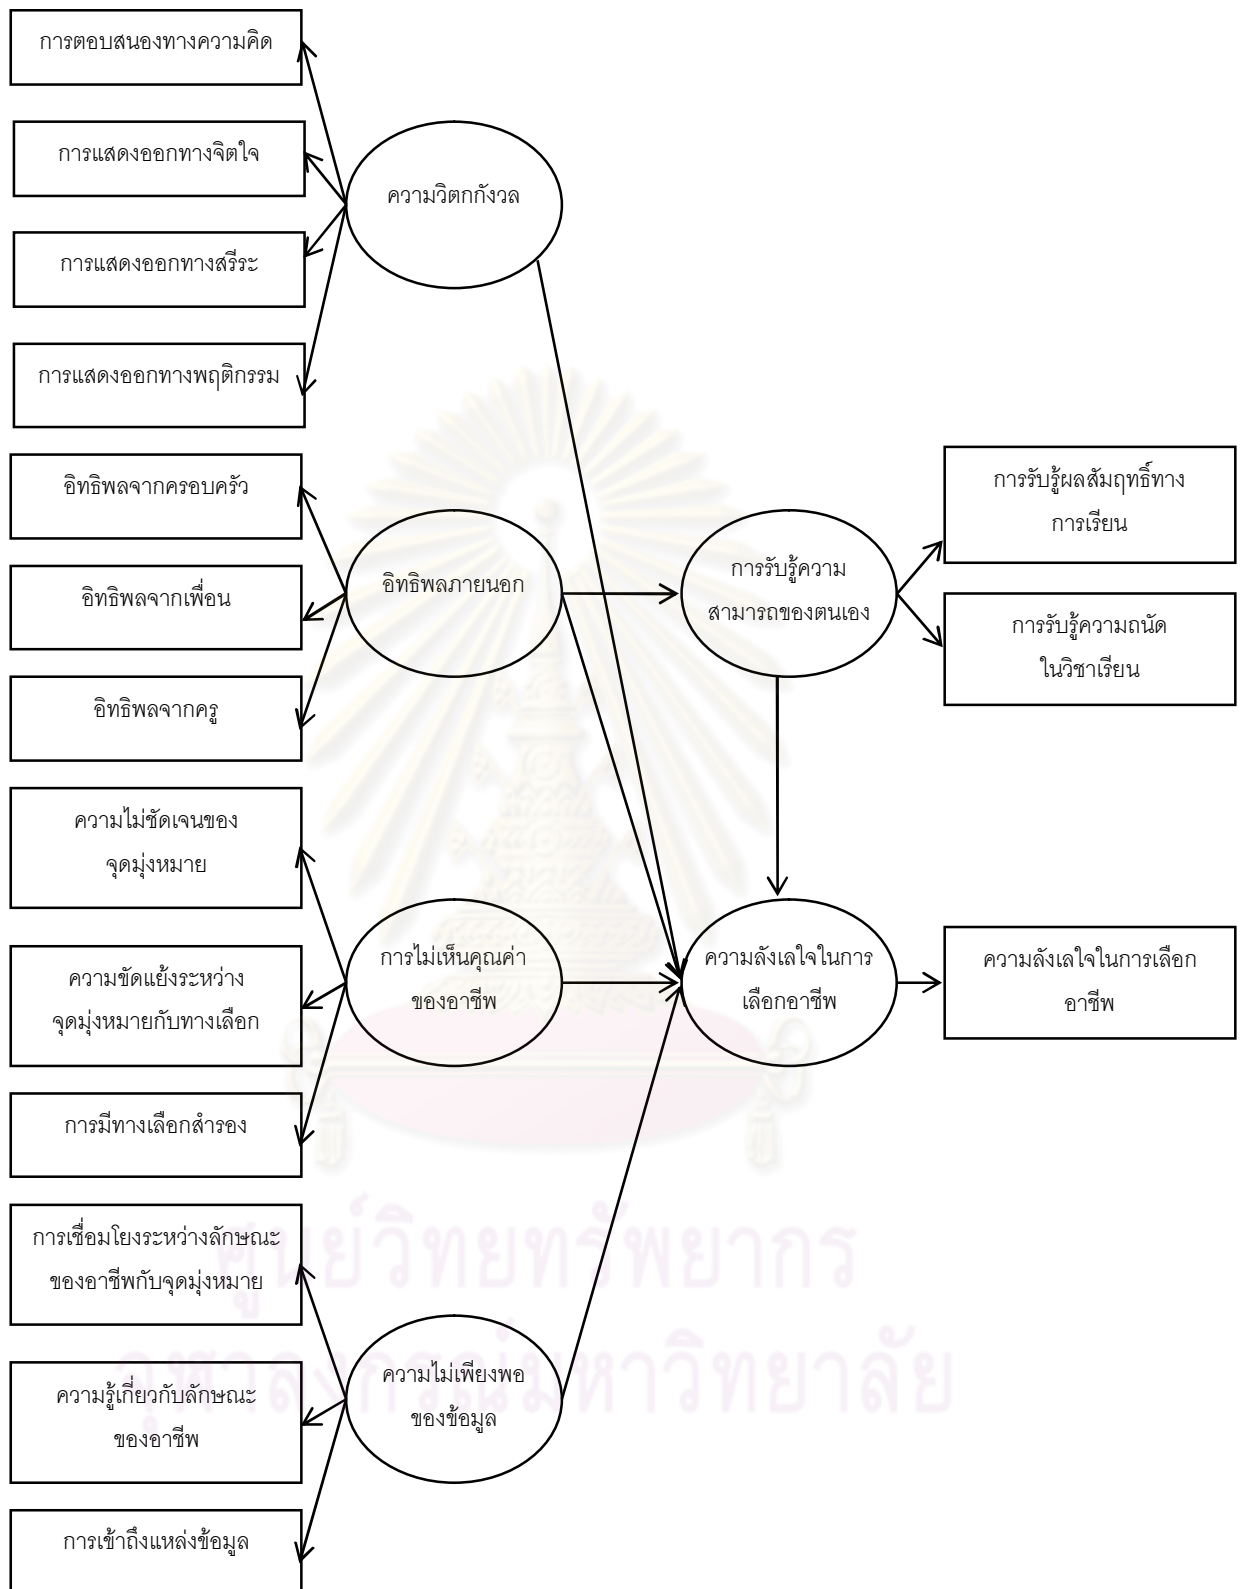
การตอบสนองทางความคิด

การแสดงออกทางจิตใจ

การแสดงออกทางสรีระ

การแสดงออกทางพฤติกรรม

ความวิตกกังวล

อิทธิพลจากครอบครัว

อิทธิพลจากเพื่อน

อิทธิพลจากครู

อิทธิพลภายนอก

การรับรู้ความสามารถของตนเอง

การรับรู้ผลสัมฤทธิ์ทางการเรียน

การรับรู้ความถนัดในวิชาเรียน

ความไม่ชัดเจนของจุดมุ่งหมาย

ความขัดแย้งระหว่างจุดมุ่งหมายกับทางเลือก

การมีทางเลือกสำรอง

การไม่เห็นคุณค่าของอาชีพ

ความลังเลใจในการเลือกอาชีพ

ความลังเลใจในการเลือกอาชีพ

การเชื่อมโยงระหว่างลักษณะของอาชีพกับจุดมุ่งหมาย

ความรู้เกี่ยวกับลักษณะของอาชีพ

การเข้าถึงแหล่งข้อมูล

ความไม่เพียงพอของข้อมูล

ศูนย์วิทยทรัพยากร
จุฬาลงกรณ์มหาวิทยาลัย